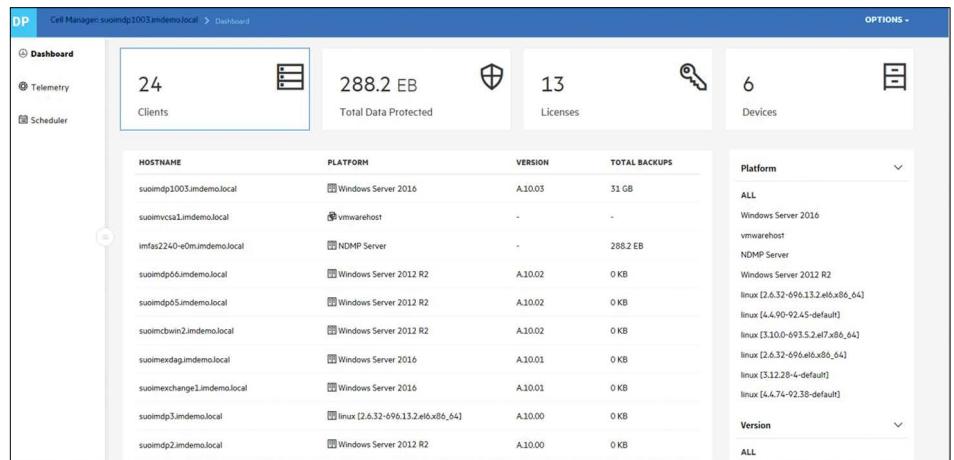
DP Cell Manager: suoimdp1003.imdemo.local > Dashboard

OPTIONS ▾

Dashboard
Telemetry
Scheduler

24
Clients

288.2 EB
Total Data Protected

13
Licenses

6
Devices

| HOSTNAME | PLATFORM | VERSION | TOTAL BACKUPS |
|---|---|---|---|
| suoimdp1003.imdemo.local | Windows Server 2016 | A.10.03 | 31 GB |
| suoimvcsa1.imdemo.local | vmwarehost | - | - |
| imfas2240-e0m.imdemo.local | NDMP Server | - | 288.2 EB |
| suoimdp66.imdemo.local | Windows Server 2012 R2 | A.10.02 | 0 KB |
| suoimdp65.imdemo.local | Windows Server 2012 R2 | A.10.02 | 0 KB |
| suoimcbwin2.imdemo.local | Windows Server 2012 R2 | A.10.02 | 0 KB |
| suoimexdag.imdemo.local | Windows Server 2016 | A.10.01 | 0 KB |
| suoimexchange1.imdemo.local | Windows Server 2016 | A.10.01 | 0 KB |
| suoimdp3.imdemo.local | linux [2.6.32-696.13.2.el6.x86_64] | A.10.00 | 0 KB |
| suoimdp2.imdemo.local | Windows Server 2012 R2 | A.10.00 | 0 KB |

Platform

ALL
Windows Server 2016
vmwarehost
NDMP Server
Windows Server 2012 R2
linux [2.6.32-696.13.2.el6.x86_64]
linux [4.4.90-92.45-default]
linux [3.10.0-693.5.2.el7.x86_64]
linux [2.6.32-696.el6.x86_64]
linux [3.12.28-4-default]
linux [4.4.74-92.38-default]

Version

ALL